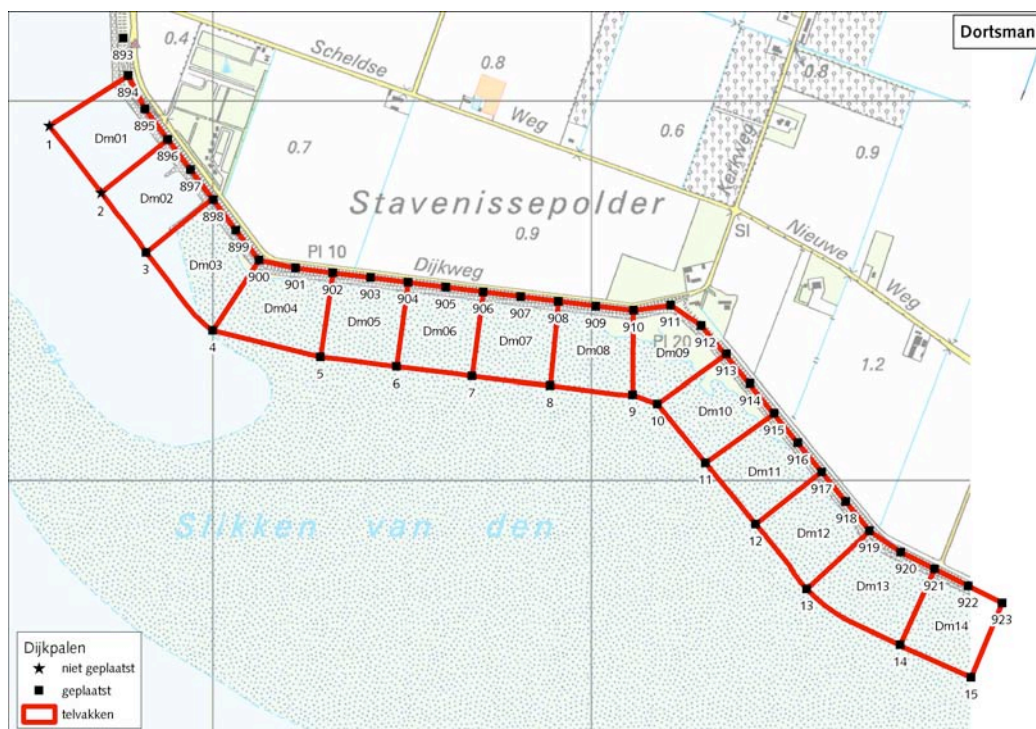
Dortsman

0.4
Scheldse
0.8
Weg
0.8
0.6
0.7
0.9
Kerkweg
Stavenissepolder
0.9
Sl
Nieuwe
Weg
1.2
Pl 10
Dijkweg
Pl 20
Slikken van den

893
894
895
896
897
898
899
900
901
902
903
904
905
906
907
908
909
910
911
912
913
914
915
916
917
918
919
920
921
922
923

1
2
3
4
5
6
7
8
9
10
11
12
13
14
15

Dm01
Dm02
Dm03
Dm04
Dm05
Dm06
Dm07
Dm08
Dm09
Dm10
Dm11
Dm12
Dm13
Dm14

Dijkpalen
niet geplaatst
geplaatst
telvakken